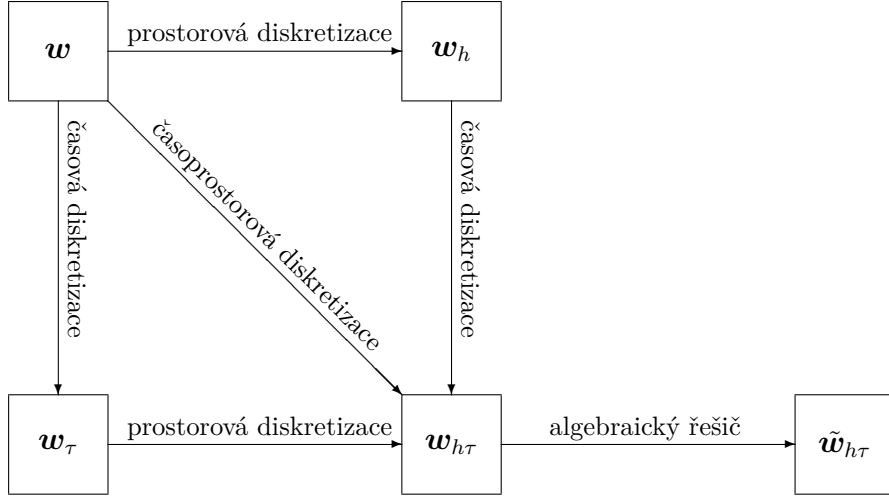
$\boldsymbol{w}$

prostorová diskretizace

$\boldsymbol{w}_h$

časová diskretizace

časoprostorová diskretizace

časová diskretizace

$\boldsymbol{w}_\tau$

prostorová diskretizace

$\boldsymbol{w}_{h\tau}$

algebraický řešič

$\tilde{\boldsymbol{w}}_{h\tau}$